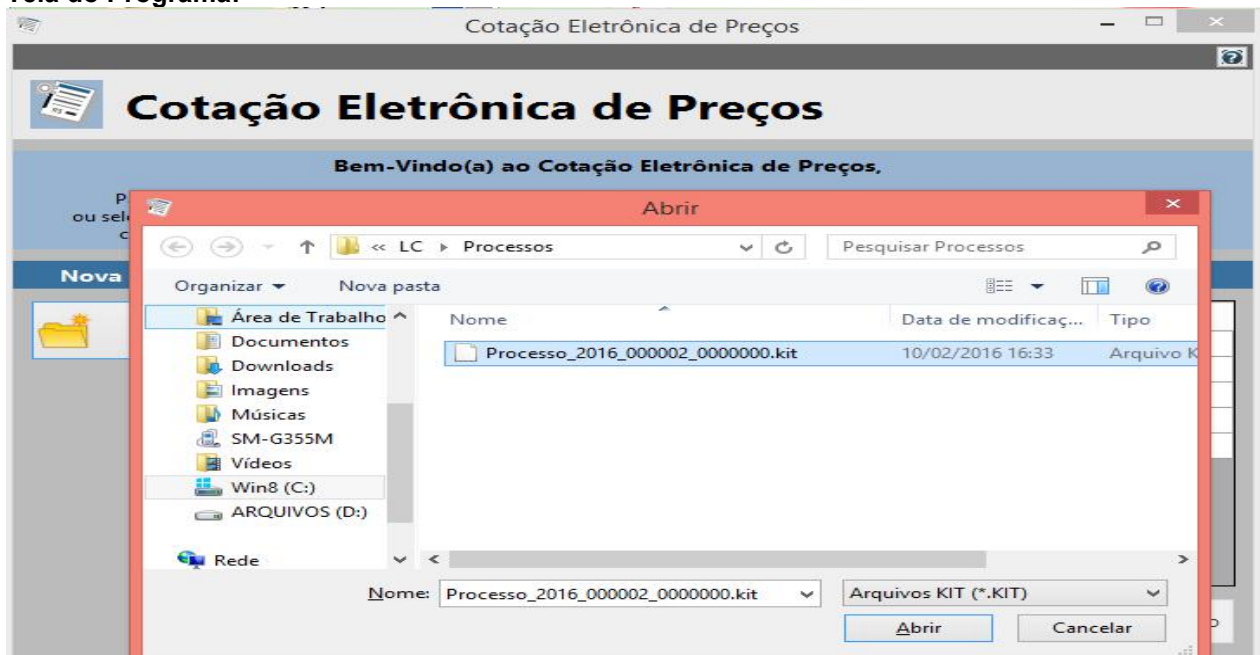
Tela do Programa:

Cotação Eletrônica de Preços

Cotação Eletrônica de Preços

Bem-Vindo(a) ao Cotação Eletrônica de Preços,

P
ou sel
c

Nova

Abrir

« LC ▸ Processos

Pesquisar Processos

Organizar ▾ Nova pasta

Área de Trabalho
Documentos
Downloads
Imagens
Músicas
SM-G355M
Vídeos
Win8 (C:)
ARQUIVOS (D:)
Rede

| Nome | Data de modificaç... | Tipo |
|---|---|---|
| Processo_2016_000002_0000000.kit | 10/02/2016 16:33 | Arquivo K |

Nome: Processo_2016_000002_0000000.kit

Arquivos KIT (*.KIT)

Abrir Cancelar